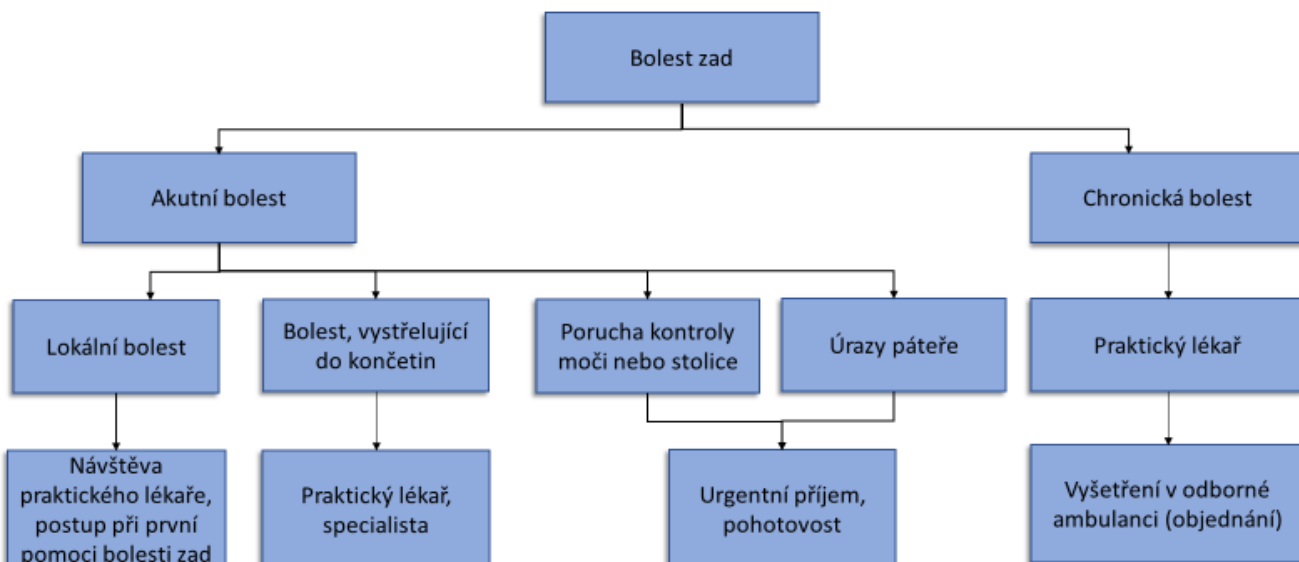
Bolest zad

Akutní bolest

Chronická bolest

Lokální bolest

Bolest, vystřelující do končetin

Porucha kontroly moči nebo stolice

Úrazy páteře

Praktický lékař

Návštěva praktického lékaře, postup při první pomoci bolesti zad

Praktický lékař, specialista

Urgentní příjem, pohotovost

Vyšetření v odborné ambulanci (objednání)